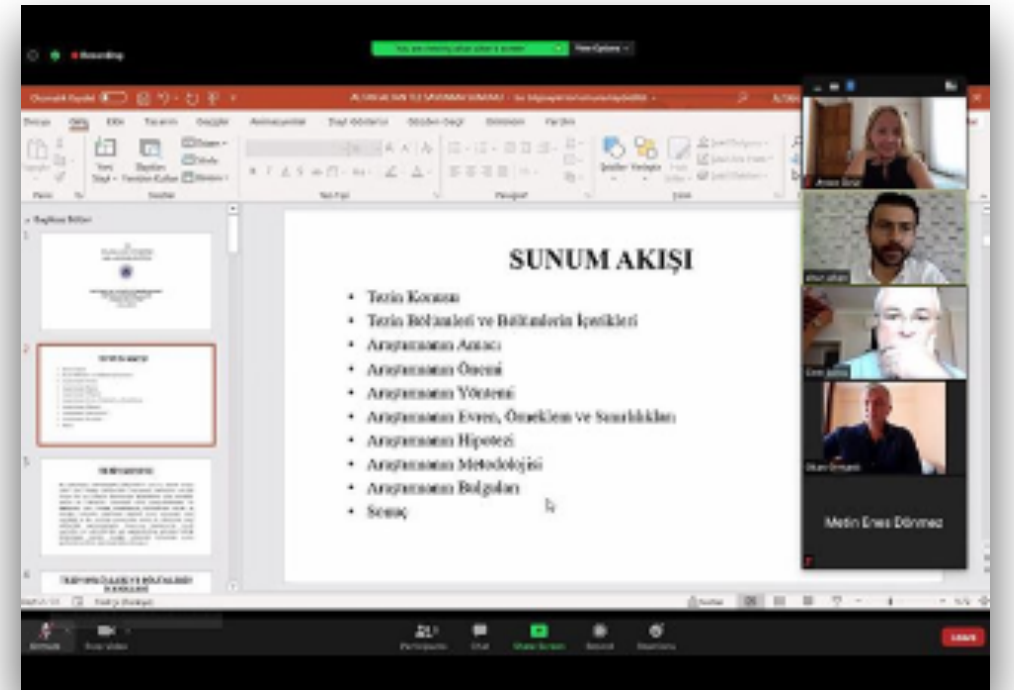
Recording

SUNUM AKIŞI

- Tezin Konusu
- Tezin Bölümleri ve Bölümlerin İçerikleri
- Araştırmanın Amacı
- Araştırmanın Önemi
- Araştırmanın Yöntemi
- Araştırmanın Evren, Örneklem ve Sınırlıkları
- Araştırmanın Hipotezi
- Araştırmanın Metodolojisi
- Araştırmanın Bulguları
- Sonuç

Metin Enes Dönmez

Leave